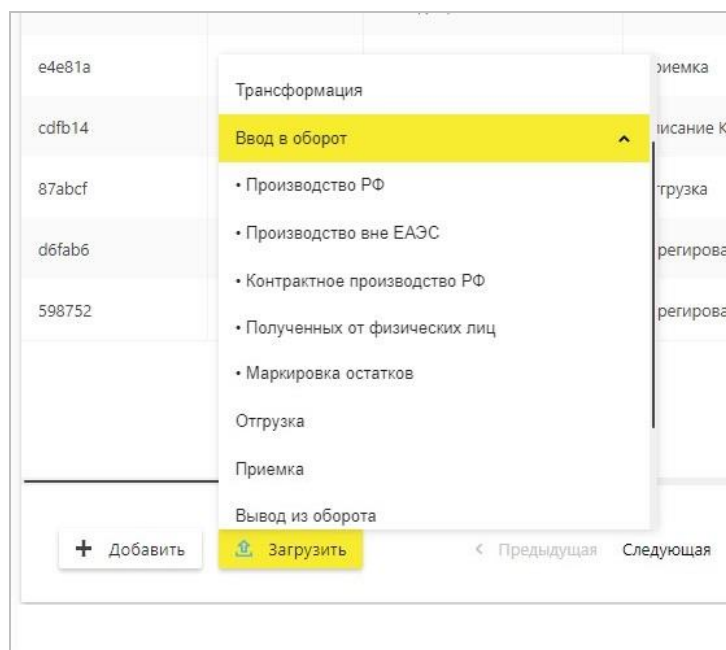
e4e81a
cdfb14
87abcf
d6fab6
598752

риемка
исание К
грузка
регистрова
регистрова

Трансформация
Ввод в оборот
• Производство РФ
• Производство вне ЕАЭС
• Контрактное производство РФ
• Полученных от физических лиц
• Маркировка остатков
Отгрузка
Приемка
Вывод из оборота

+ Добавить
Загрузить
< Предыдущая
Следующая